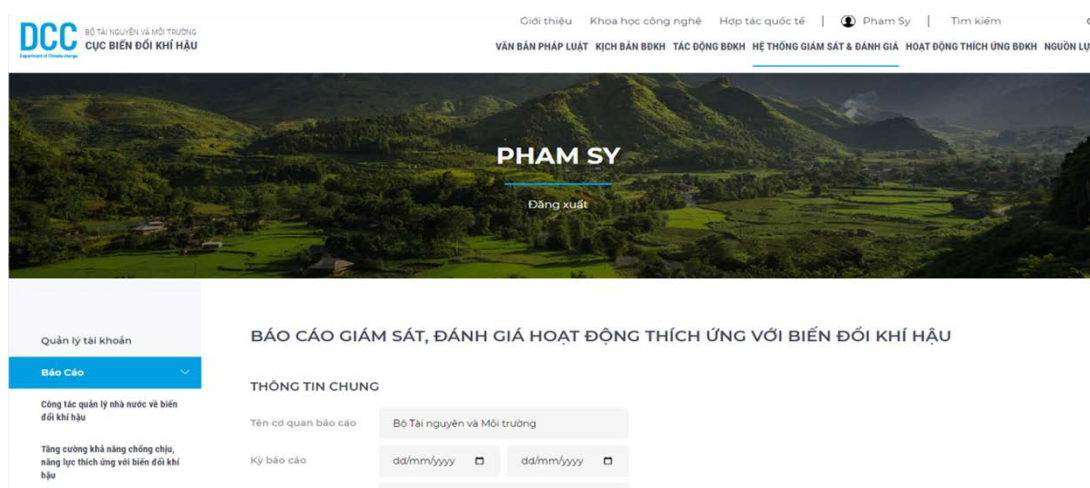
DCC BỘ TÀI NGUYÊN VÀ MÔI TRƯỜNG
CỤC BIẾN ĐỔI KHÍ HẬU
Department of Climate change

Giới thiệu Khoa học công nghệ Hợp tác quốc tế | Pham Sy | Tìm kiếm

VĂN BẢN PHÁP LUẬT KỊCH BẢN BĐKH TÁC ĐỘNG BĐKH HỆ THỐNG GIÁM SÁT & ĐÁNH GIÁ HOẠT ĐỘNG THÍCH ỨNG BĐKH NGUỒN LỰ

PHAM SY

Đăng xuất

Quản lý tài khoản

Báo Cáo

Công tác quản lý nhà nước về biến đổi khí hậu

Tăng cường khả năng chống chịu, năng lực thích ứng với biến đổi khí hậu

BÁO CÁO GIÁM SÁT, ĐÁNH GIÁ HOẠT ĐỘNG THÍCH ỨNG VỚI BIẾN ĐỔI KHÍ HẬU

THÔNG TIN CHUNG

Tên cơ quan báo cáo | Bộ Tài nguyên và Môi trường

Kỳ báo cáo | dd/mm/yyyy | dd/mm/yyyy